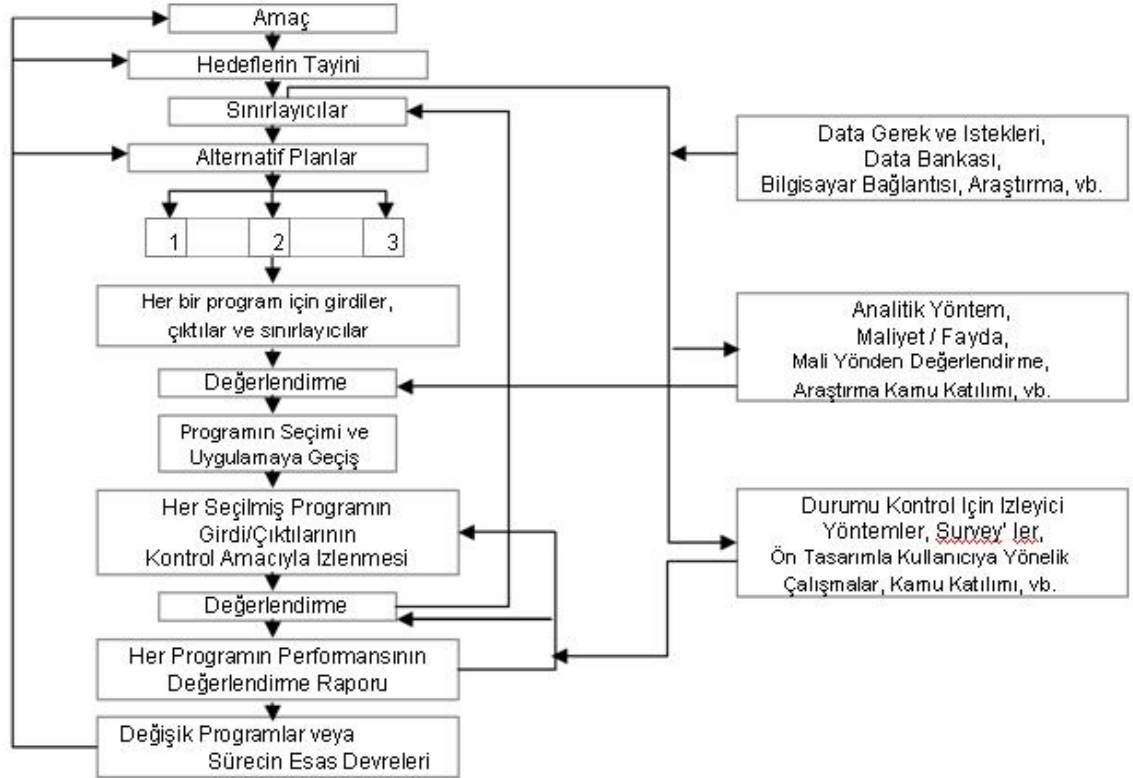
Amaç

Hedeflerin Tayini

Sınırlayıcılar

Alternatif Planlar

1

2

3

Her bir program için girdiler, çıktılar ve sınırlayıcılar

Değerlendirme

Programın Seçimi ve Uygulamaya Geçiş

Her Seçilmiş Programın Girdi/Çıktılarının Kontrol Amacıyla Izlenmesi

Değerlendirme

Her Programın Performansının Değerlendirme Raporu

Değişik Programlar veya Sürecin Esas Devreleri

Data Gerek ve Istekleri, Data Bankası, Bilgisayar Bağlantısı, Araştırma, vb.

Analitik Yöntem, Maliyet / Fayda, Mali Yönden Değerlendirme, Araştırma Kamu Katılımı, vb.

Durumu Kontrol Için Izleyici Yöntemler, Survey' ler, Ön Tasarımla Kullanıcıya Yönelik Çalışmalar, Kamu Katılımı, vb.